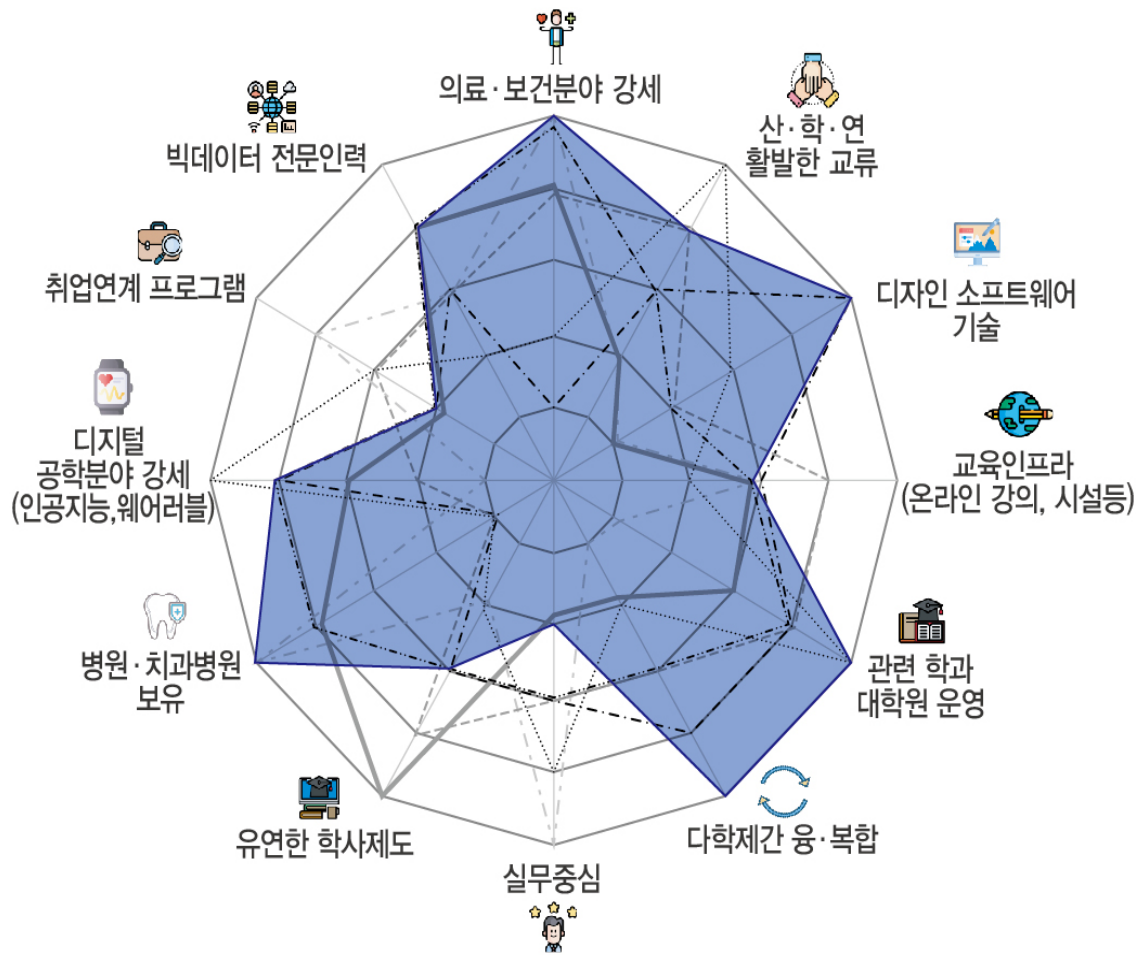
의료·보건분야 강세

산·학·연
활발한 교류

디자인 소프트웨어
기술

교육인프라
(온라인 강의, 시설등)

관련 학과
대학원 운영

다학제간 융·복합

실무중심

유연한 학사제도

병원·치과병원
보유

디지털
공학분야 강세
(인공지능,웨어러블)

취업연계 프로그램

빅데이터 전문인력